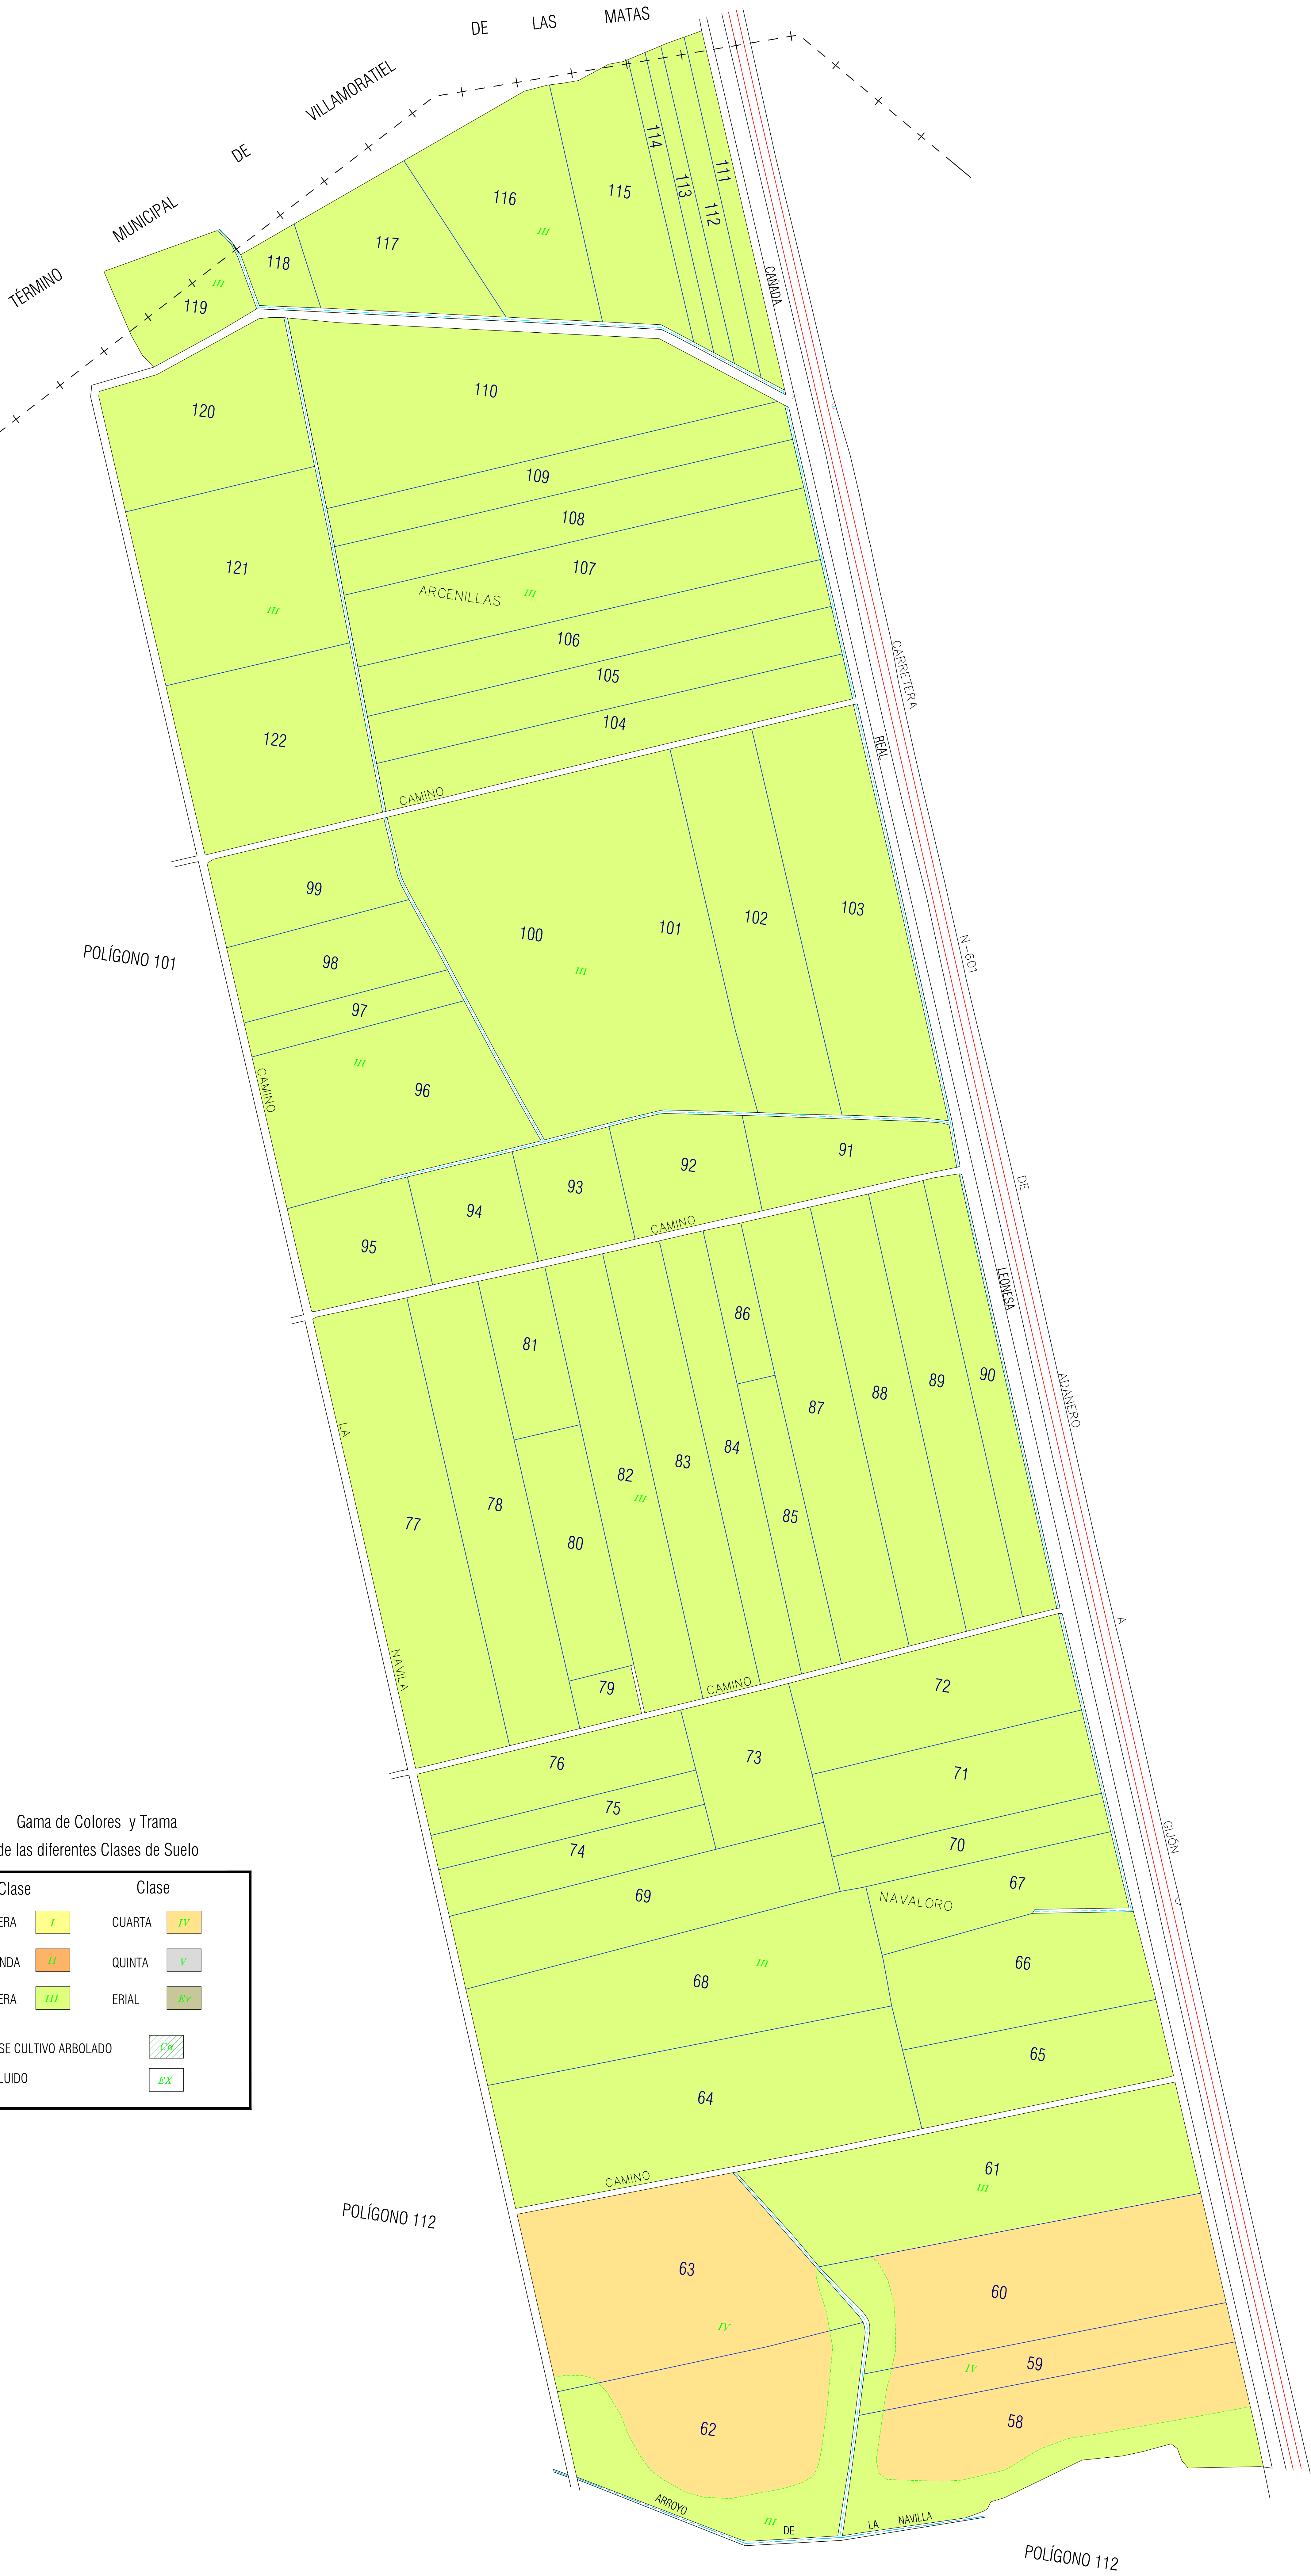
TÉRMINO MUNICIPAL DE VILLAMORATIEL DE LAS MATAS

CAÑADA REAL LEONESA

CARRETERA N-601 DE ADANERO A GIJÓN

119 III
118
117
116 III
115
114
113
111
112
120
110
109
108
121 III
ARCENILLAS III
107
106
105
122
104
CAMINO
99
100 III
101
102
103
POLÍGONO 101
98
97
III
CAMINO
96
92
91
93
94
CAMINO
95
86
81
87
88
89
90
LA CAMINO
84
82 III
83
78
77
85
80
NAVILA
79
CAMINO
72
73
76
71
75
70
74
NAVALORO
67
69
III
68
66
65
64
CAMINO
61 III
POLÍGONO 112
63
IV
60
IV
59
62
58
ARROYO III DE LA NAVILLA
POLÍGONO 112

Gama de Colores y Trama
de las diferentes Clases de Suelo

| Clase | | Clase | |
|---|---|---|---|
| ERA | I | CUARTA | IV |
| NDA | II | QUINTA | V |
| ERA | III | ERIAL | Er |

SE CULTIVO ARBOLADO Cu
LUIDO EX